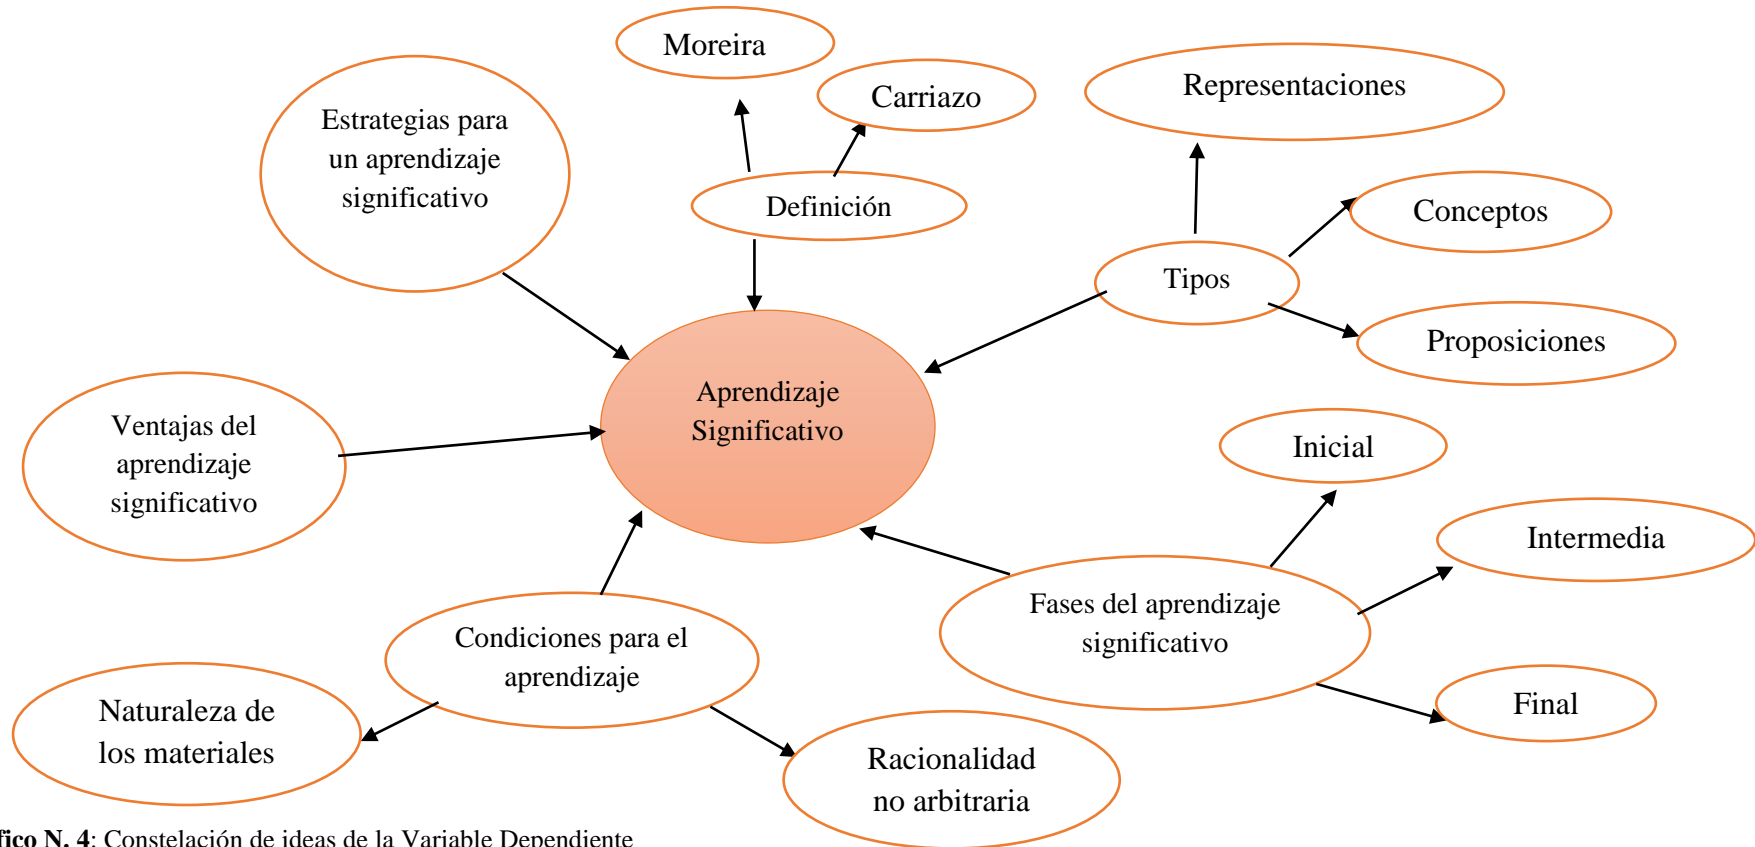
Moreira

Carriazo

Representaciones

Estrategias para un aprendizaje significativo

Definición

Conceptos

Tipos

Proposiciones

Aprendizaje Significativo

Ventajas del aprendizaje significativo

Inicial

Intermedia

Fases del aprendizaje significativo

Condiciones para el aprendizaje

Final

Naturaleza de los materiales

Racionalidad no arbitraria

fico N. 4: Constelación de ideas de la Variable Dependiente